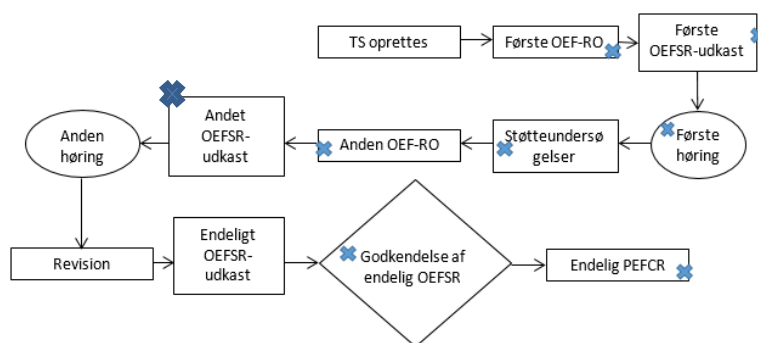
TS oprettes

Første OEF-RO

Første OEFSR-udkast

Første høring

Støtteundersøgelser

Anden OEF-RO

Andet OEFSR-udkast

Anden høring

Revision

Endeligt OEFSR-udkast

Godkendelse af endelig OEFSR

Endelig PEFCR